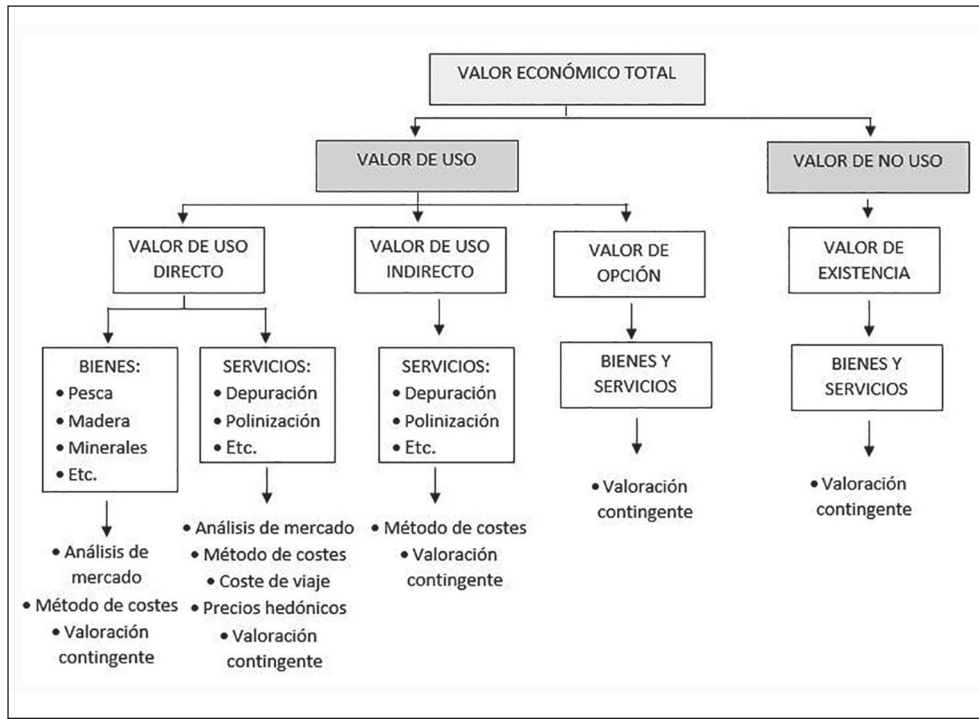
VALOR ECONÓMICO TOTAL

VALOR DE USO

VALOR DE NO USO

VALOR DE USO DIRECTO

VALOR DE USO INDIRECTO

VALOR DE OPCIÓN

VALOR DE EXISTENCIA

BIENES:
• Pesca
• Madera
• Minerales
• Etc.

• Análisis de mercado
• Método de costes
• Valoración contingente

SERVICIOS:
• Depuración
• Polinización
• Etc.

• Análisis de mercado
• Método de costes
• Coste de viaje
• Precios hedónicos
• Valoración contingente

SERVICIOS:
• Depuración
• Polinización
• Etc.

• Método de costes
• Valoración contingente

BIENES Y SERVICIOS

• Valoración contingente

BIENES Y SERVICIOS

• Valoración contingente